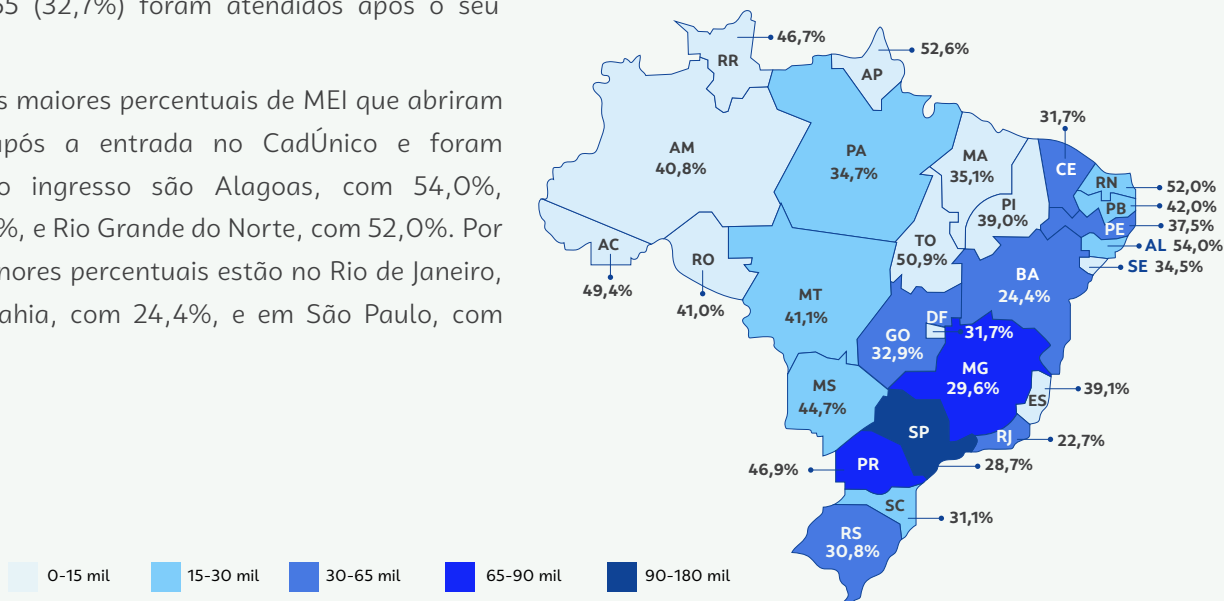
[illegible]5 (32,7%) foram atendidos após o seu

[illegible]s maiores percentuais de MEI que abriram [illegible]pós a entrada no CadÚnico e foram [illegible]o ingresso são Alagoas, com 54,0%, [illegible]%, e Rio Grande do Norte, com 52,0%. Por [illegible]nores percentuais estão no Rio de Janeiro, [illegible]ahia, com 24,4%, e em São Paulo, com

RR 46,7%
AP 52,6%
AM 40,8%
PA 34,7%
MA 35,1%
31,7%
CE
RN 52,0%
PB 42,0%
PE 37,5%
AL 54,0%
SE 34,5%
PI 39,0%
AC 49,4%
RO 41,0%
TO 50,9%
BA 24,4%
MT 41,1%
GO 32,9%
DF 31,7%
MG 29,6%
ES 39,1%
MS 44,7%
SP
RJ 22,7%
PR 46,9%
28,7%
SC 31,1%
RS 30,8%

0-15 mil
15-30 mil
30-65 mil
65-90 mil
90-180 mil